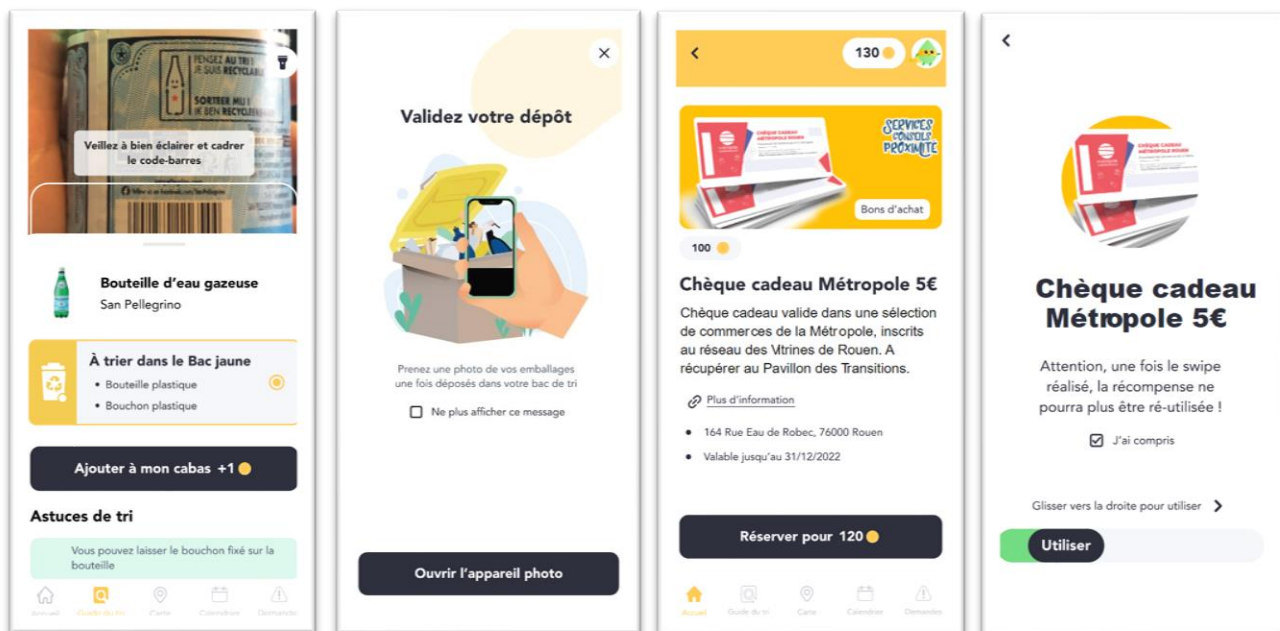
PENSEZ AU TRI
JE SUIS RECYCLABLE

SORTEER MIJ
IK BEN RECYCLEERBAAR

Veillez à bien éclairer et cadrer le code-barres

Bouteille d'eau gazeuse
San Pellegrino

À trier dans le Bac jaune
• Bouteille plastique
• Bouchon plastique

Ajouter à mon cabas +1

Astuces de tri

Vous pouvez laisser le bouchon fixé sur la bouteille

Accueil Guide du tri Carte Calendrier Demandes

Validez votre dépôt

Prenez une photo de vos emballages une fois déposés dans votre bac de tri

Ne plus afficher ce message

Ouvrir l'appareil photo

130

SERVICES CONSEILS PROXIMITÉ

CHÈQUE CADEAU MÉTROPOLE ROUEN

Bons d'achat

100

Chèque cadeau Métropole 5€

Chèque cadeau valide dans une sélection de commerces de la Métropole, inscrits au réseau des Vitrines de Rouen. A récupérer au Pavillon des Transitions.

Plus d'information

• 164 Rue Eau de Robec, 76000 Rouen
• Valable jusqu'au 31/12/2022

Réserver pour 120

Accueil Guide du tri Carte Calendrier Demandes

Chèque cadeau Métropole 5€

Attention, une fois le swipe réalisé, la récompense ne pourra plus être ré-utilisée !

J'ai compris

Glisser vers la droite pour utiliser

Utiliser